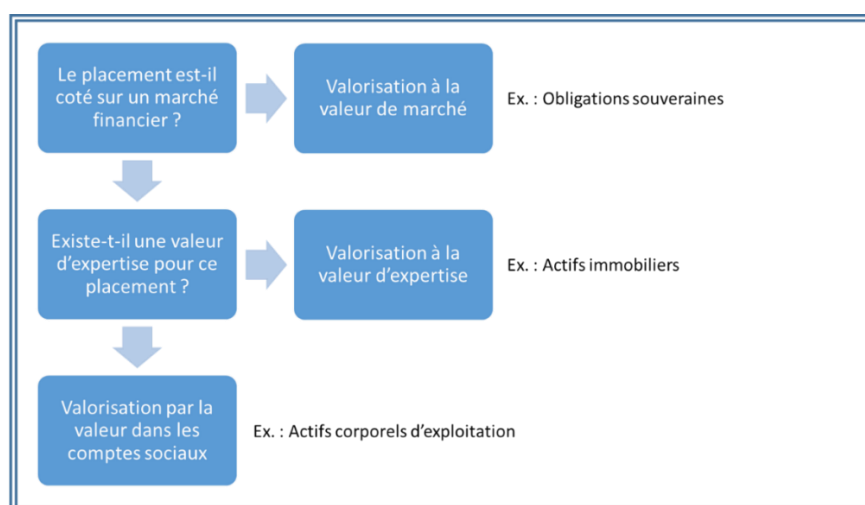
Le placement est-il coté sur un marché financier ?

Valorisation à la valeur de marché

Ex. : Obligations souveraines

Existe-t-il une valeur d'expertise pour ce placement ?

Valorisation à la valeur d'expertise

Ex. : Actifs immobiliers

Valorisation par la valeur dans les comptes sociaux

Ex. : Actifs corporels d'exploitation